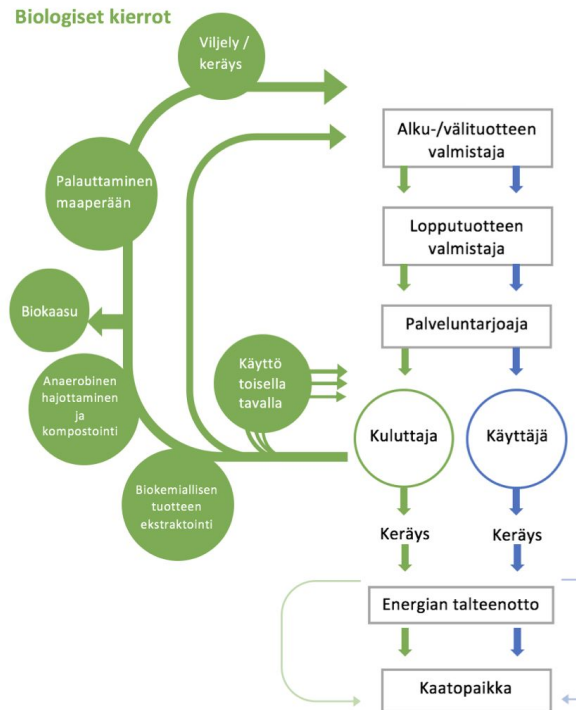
Biologiset kierrot

Viljely / keräys

Palauttaminen maaperään

Biokaasu

Anaerobinen hajottaminen ja kompostointi

Biokemiallisen tuotteen ekstraktointi

Käyttö toisella tavalla

Alku-/välituotteen valmistaja

Lopputuotteen valmistaja

Palveluntarjoaja

Kuluttaja

Käyttäjä

Keräys

Keräys

Energian talteenotto

Kaatopaikka